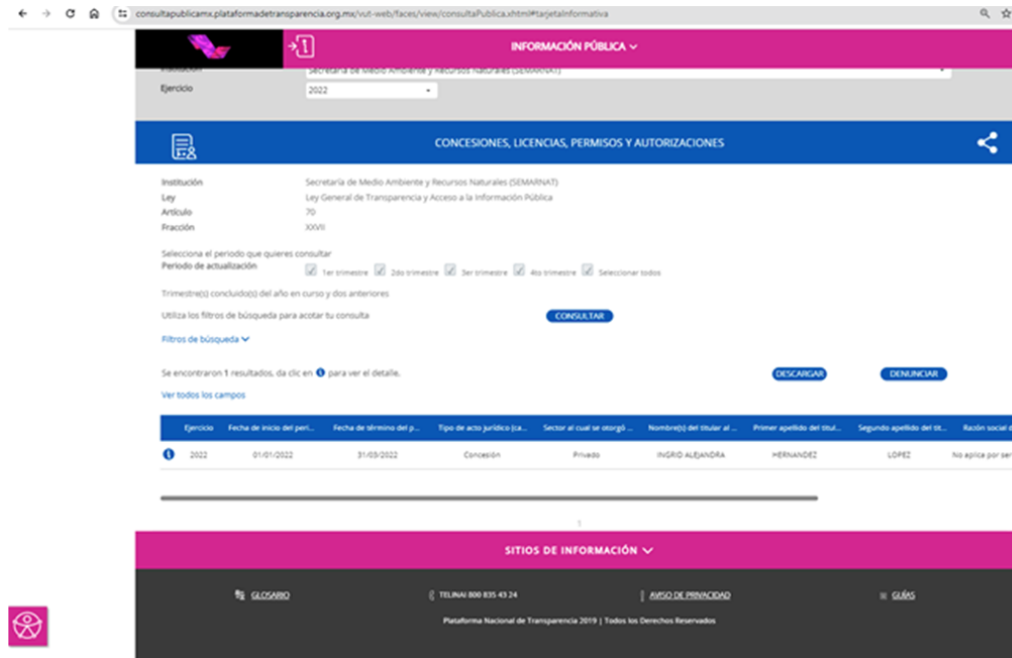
consultapublicamx.plataformadetransparencia.org.mx/vut-web/faces/view/consultaPublica.xhtml#tarjetaInformativa

INFORMACIÓN PÚBLICA

Institución Secretaría de Medio Ambiente y Recursos Naturales (SEMARNAT)

Ejercicio 2022

CONCESIONES, LICENCIAS, PERMISOS Y AUTORIZACIONES

Institución Secretaría de Medio Ambiente y Recursos Naturales (SEMARNAT)
Ley Ley General de Transparencia y Acceso a la Información Pública
Artículo 70
Fracción XXVII

Selecciona el periodo que quieres consultar
Periodo de actualización 1er trimestre 2do trimestre 3er trimestre 4to trimestre Seleccionar todos

Trimestre(s) concluido(s) del año en curso y dos anteriores

Utiliza los filtros de búsqueda para acotar tu consulta CONSULTAR

Filtros de búsqueda

Se encontraron 1 resultados, da clic en para ver el detalle. DESCARGAR DENUNCIAR

Ver todos los campos

| | Ejercicio | Fecha de inicio del peri... | Fecha de término del p... | Tipo de acto jurídico (ca... | Sector al cual se otorgó ... | Nombre(s) del titular al ... | Primer apellido del titul... | Segundo apellido del tit... | Razón social d |
|---|---|---|---|---|---|---|---|---|---|
| | 2022 | 01/01/2022 | 31/03/2022 | Concesión | Privado | INGRID ALEJANDRA | HERNANDEZ | LOPEZ | No aplica por ser |

1

SITIOS DE INFORMACIÓN

GLOSARIO TELINAI 800 835 43 24 AVISO DE PRIVACIDAD GUÍAS

Plataforma Nacional de Transparencia 2019 | Todos los Derechos Reservados